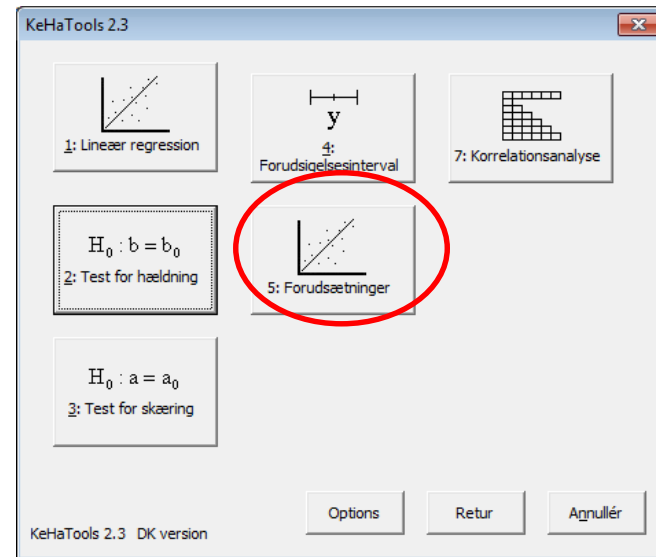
KeHaTools 2.3

1: Lineær regression

y
4: Forudsigelsesinterval

7: Korrelationsanalyse

$H_0 : b = b_0$
2: Test for hældning

5: Forudsætninger

$H_0 : a = a_0$
3: Test for skæring

KeHaTools 2.3 DK version

Options

Retur

Annullér